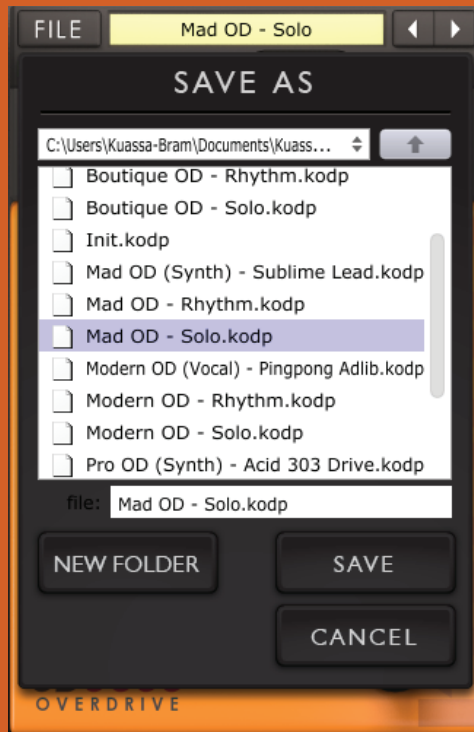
FILE
Mad OD - Solo

SAVE AS

C:\Users\Kuassa-Bram\Documents\Kuass...

Boutique OD - Rhythm.kodp
Boutique OD - Solo.kodp
Init.kodp
Mad OD (Synth) - Sublime Lead.kodp
Mad OD - Rhythm.kodp
Mad OD - Solo.kodp
Modern OD (Vocal) - Pingpong Adlib.kodp
Modern OD - Rhythm.kodp
Modern OD - Solo.kodp
Pro OD (Synth) - Acid 303 Drive.kodp

file: Mad OD - Solo.kodp

NEW FOLDER
SAVE
CANCEL

OVERDRIVE